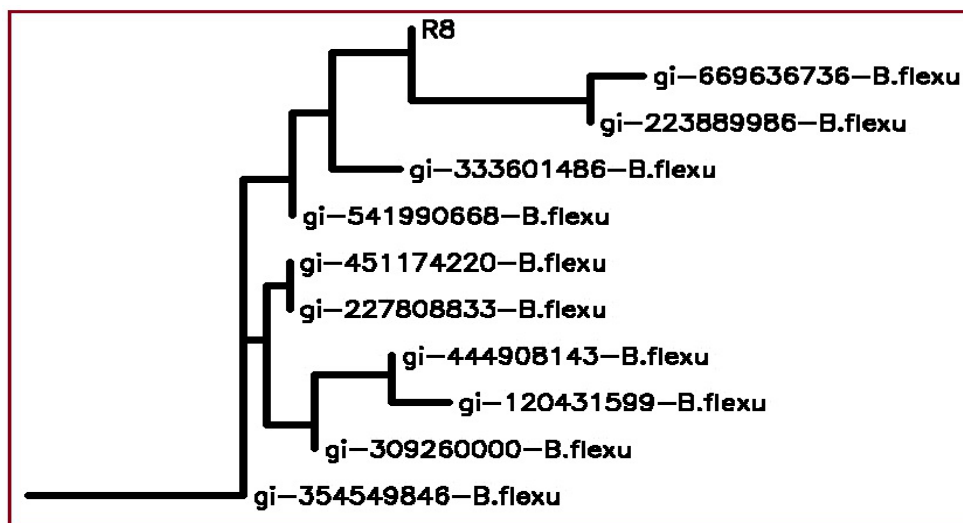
R8
gi−669636736−B.flexu
gi−223889986−B.flexu
gi−333601486−B.flexu
gi−541990668−B.flexu
gi−451174220−B.flexu
gi−227808833−B.flexu
gi−444908143−B.flexu
gi−120431599−B.flexu
gi−309260000−B.flexu
gi−354549846−B.flexu